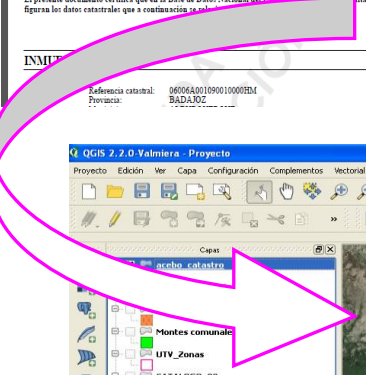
El presente documento certifica que en la Base de Datos Nacional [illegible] figuran los datos catastrales que a continuación se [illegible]

INMU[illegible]

Referencia catastral: 06006A001090010000HM
Provincia: BADAJOZ

QGIS 2.2.0-Valmiera - Proyecto

Proyecto Edición Ver Capa Configuración Complementos Vectorial

Capas

acebo_catastro

Montes comunales

UTV_Zonas